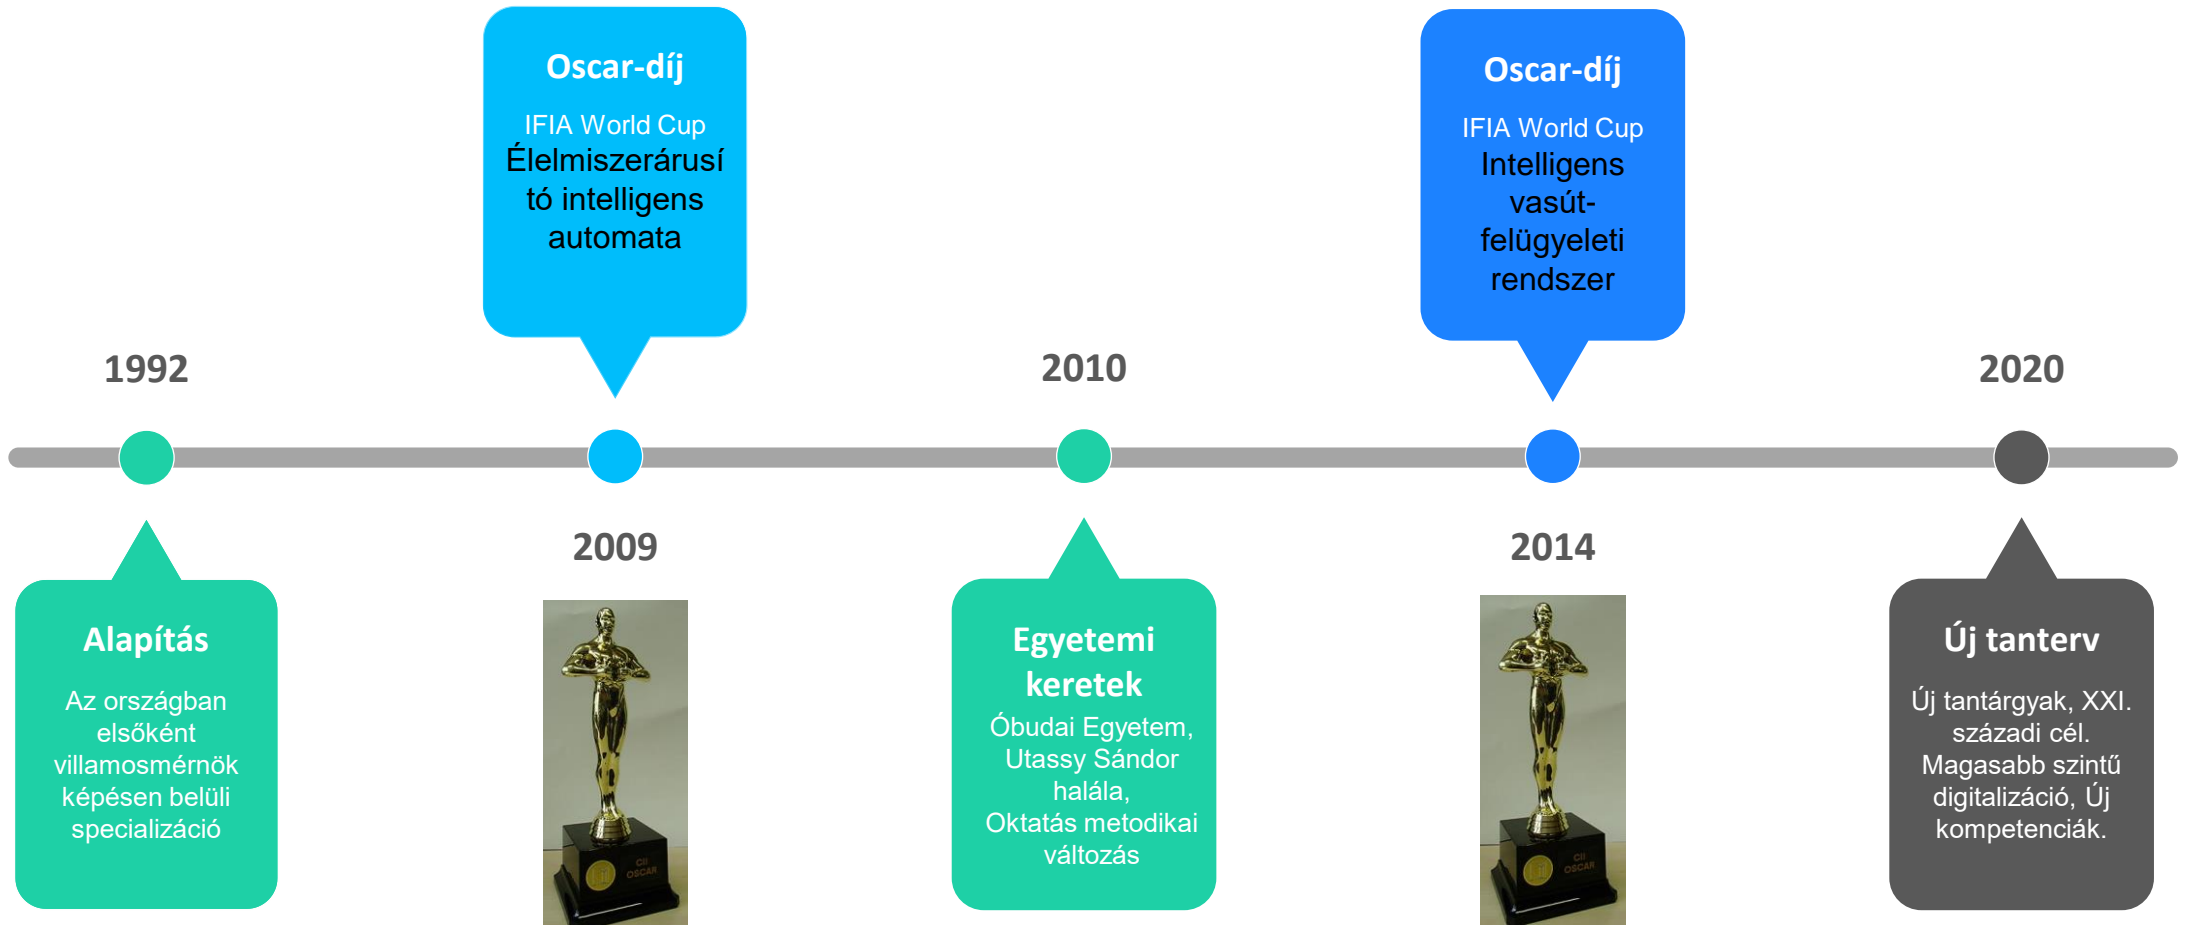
Oscar-díj

IFIA World Cup
Élelmiszerárusító intelligens automata

Oscar-díj

IFIA World Cup
Intelligens vasút-felügyeleti rendszer

1992

2010

2020

2009

2014

Alapítás

Az országban elsőként villamosmérnök képésen belüli specializáció

Egyetemi keretek

Óbudai Egyetem, Utassy Sándor halála, Oktatás metodikai változás

Új tanterv

Új tantárgyak, XXI. századi cél. Magasabb szintű digitalizáció, Új kompetenciák.